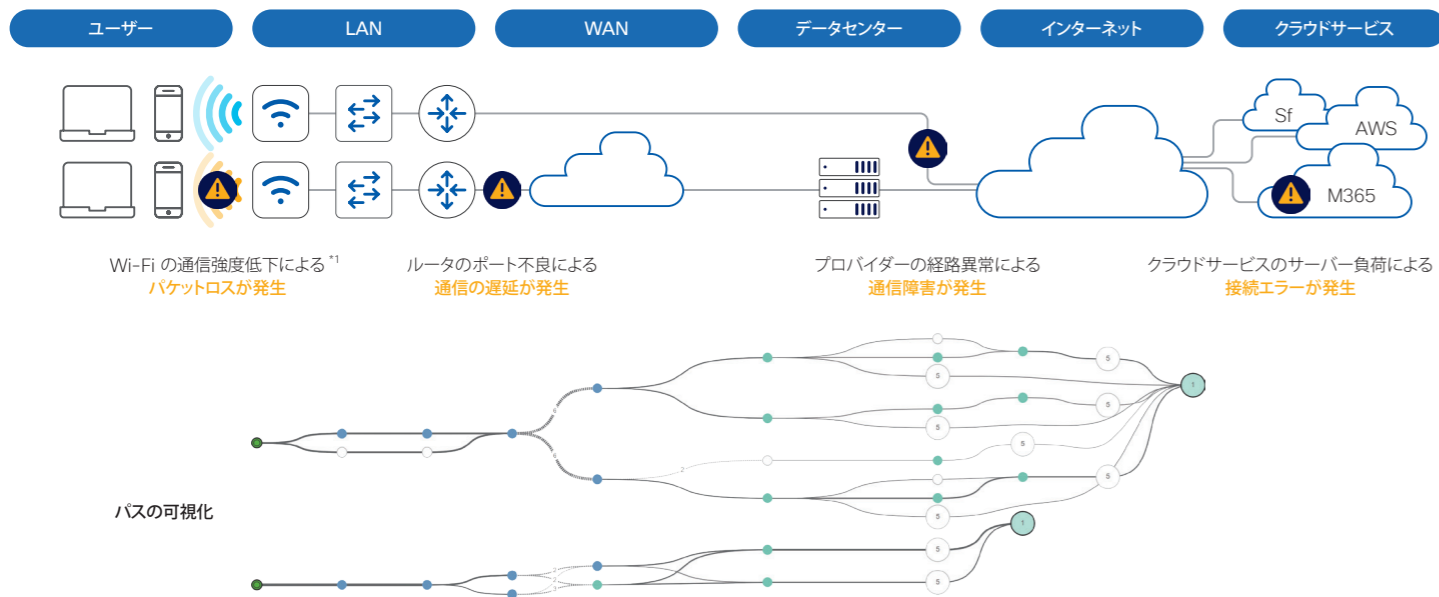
ユーザー

LAN

WAN

データセンター

インターネット

クラウドサービス

Sf

AWS

M365

Wi-Fi の通信強度低下による *1
パケットロスが発生

ルータのポート不良による
通信の遅延が発生

プロバイダーの経路異常による
通信障害が発生

クラウドサービスのサーバー負荷による
接続エラーが発生

パスの可視化